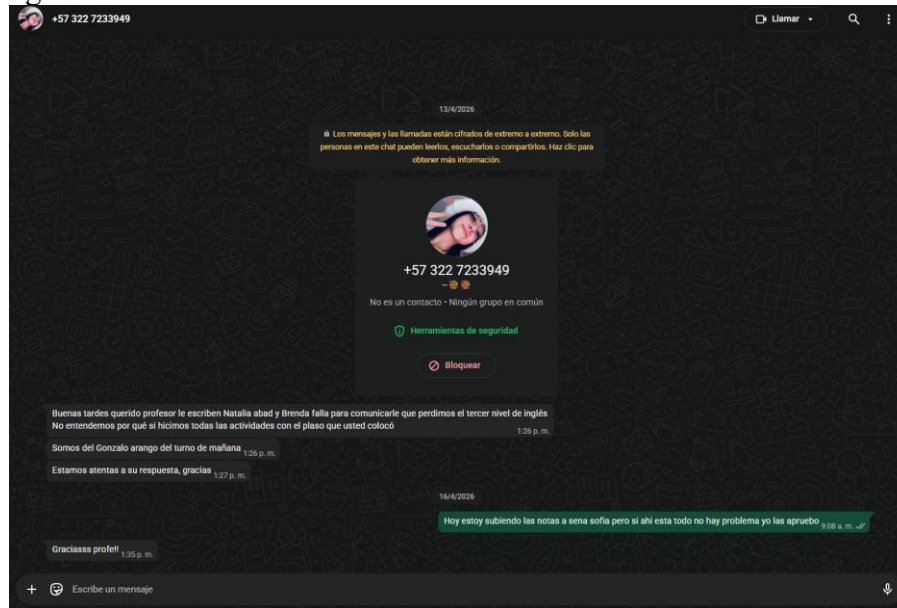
+57 322 7233949

Llamar

13/4/2026

Los mensajes y las llamadas están cifrados de extremo a extremo. Solo las personas en este chat pueden leerlos, escucharlos o compartirlos. Haz clic para obtener más información.

+57 322 7233949

~

No es un contacto • Ningún grupo en común

Herramientas de seguridad

Bloquear

Buenas tardes querido profesor le escriben Natalia abad y Brenda falla para comunicarle que perdimos el tercer nivel de inglés
No entendemos por qué si hicimos todas las actividades con el plaso que usted colocó 1:26 p. m.

Somos del Gonzalo arango del turno de mañana 1:26 p. m.

Estamos atentas a su respuesta, gracias 1:27 p. m.

16/4/2026

Hoy estoy subiendo las notas a sena sofia pero si ahi esta todo no hay problema yo las apruebo 9:08 a. m.

Graciasss profe!! 1:35 p. m.

Escribe un mensaje